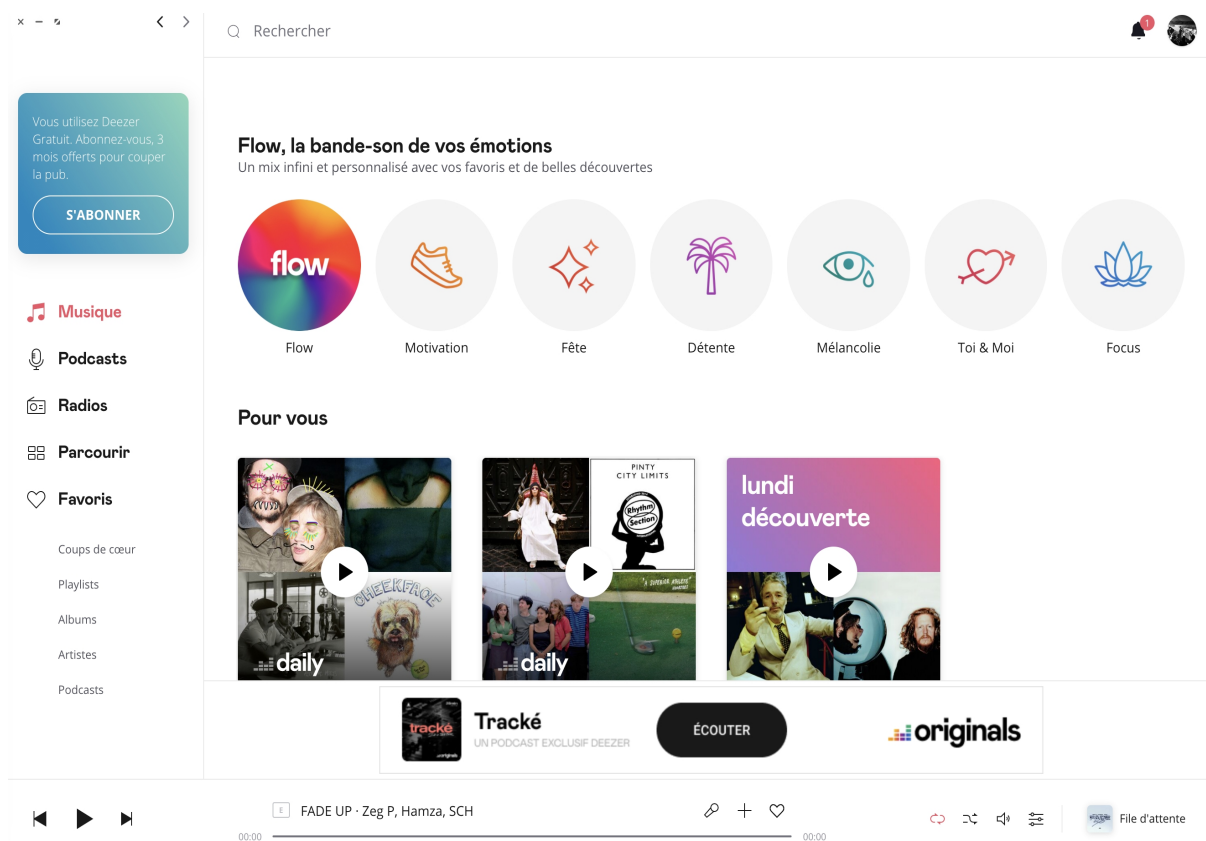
Rechercher

1

Vous utilisez Deezer Gratuit. Abonnez-vous, 3 mois offerts pour couper la pub.

S'ABONNER

Musique
Podcasts
Radios
Parcourir
Favoris

Coups de cœur
Playlists
Albums
Artistes
Podcasts

Flow, la bande-son de vos émotions
Un mix infini et personnalisé avec vos favoris et de belles découvertes

flow
Flow
Motivation
Fête
Détente
Mélancolie
Toi & Moi
Focus

Pour vous

CHEEKFROG
daily

PINTY
CITY LIMITS
Rhythm Section
daily

lundi découverte

tracké
Tracké
UN PODCAST EXCLUSIF DEEZER
ÉCOUTER
originals

E
FADE UP · Zeg P, Hamza, SCH
00:00
00:00

File d'attente